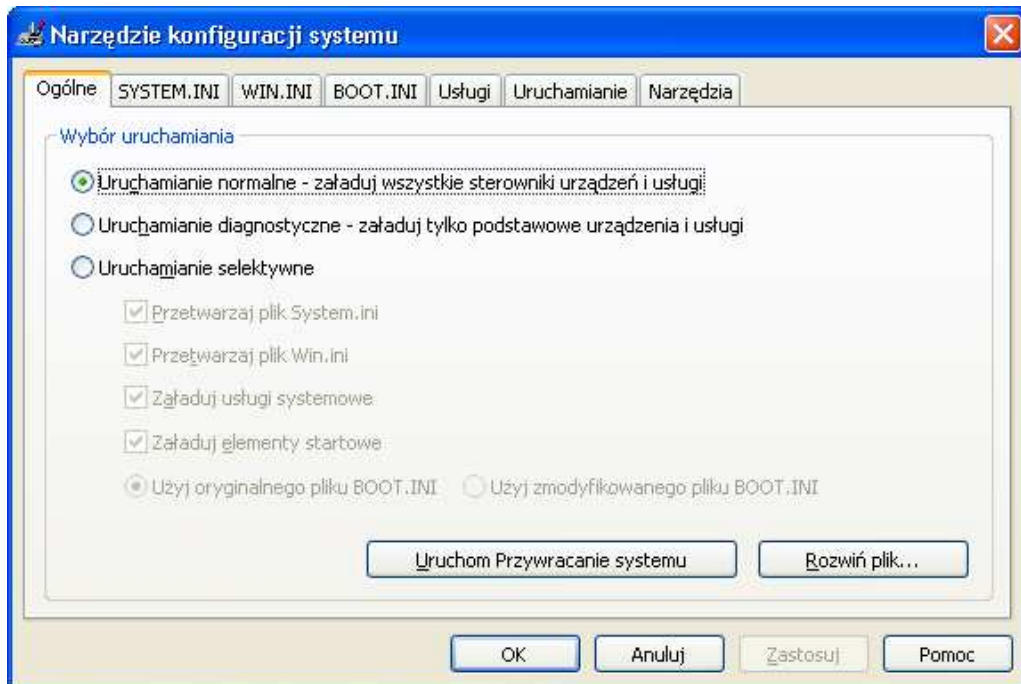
Narzędzie konfiguracji systemu

Ogólne | SYSTEM.INI | WIN.INI | BOOT.INI | Usługi | Uruchamianie | Narzędzia

Wybór uruchamiania

Uruchamianie normalne - załaduj wszystkie sterowniki urządzeń i usługi

Uruchamianie diagnostyczne - załaduj tylko podstawowe urządzenia i usługi

Uruchamianie selektywne

Przetwarzaj plik System.ini

Przetwarzaj plik Win.ini

Załaduj usługi systemowe

Załaduj elementy startowe

Użyj oryginalnego pliku BOOT.INI

Użyj zmodyfikowanego pliku BOOT.INI

Uruchom Przywracanie systemu

Rozwiń plik...

OK

Anuluj

Zastosuj

Pomoc